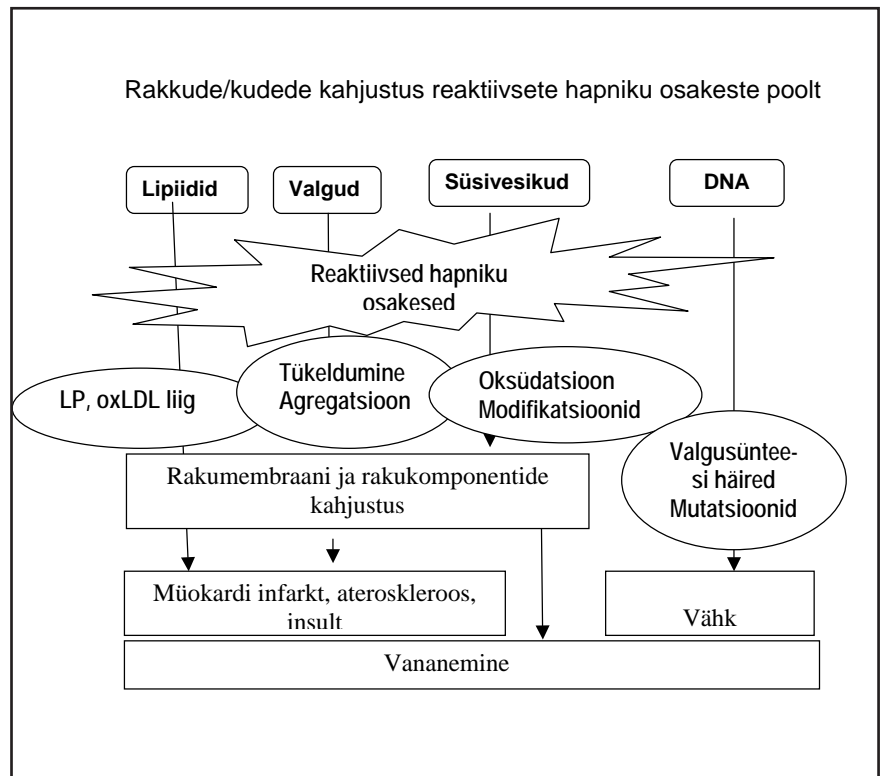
Rakkude/kudede kahjustus reaktiivsete hapniku osakeste poolt

Lipiidid

Valgud

Süsivesikud

DNA

Reaktiivsed hapniku osakesed

LP, oxLDL liig

Tükeldumine Agregatsioon

Oksüdatsioon Modifikatsioonid

Valgusüntee-si häired Mutatsioonid

Rakumembraani ja rakukomponentide kahjustus

Müokardi infarkt, ateroskleroos, insult

Vähk

Vananemine